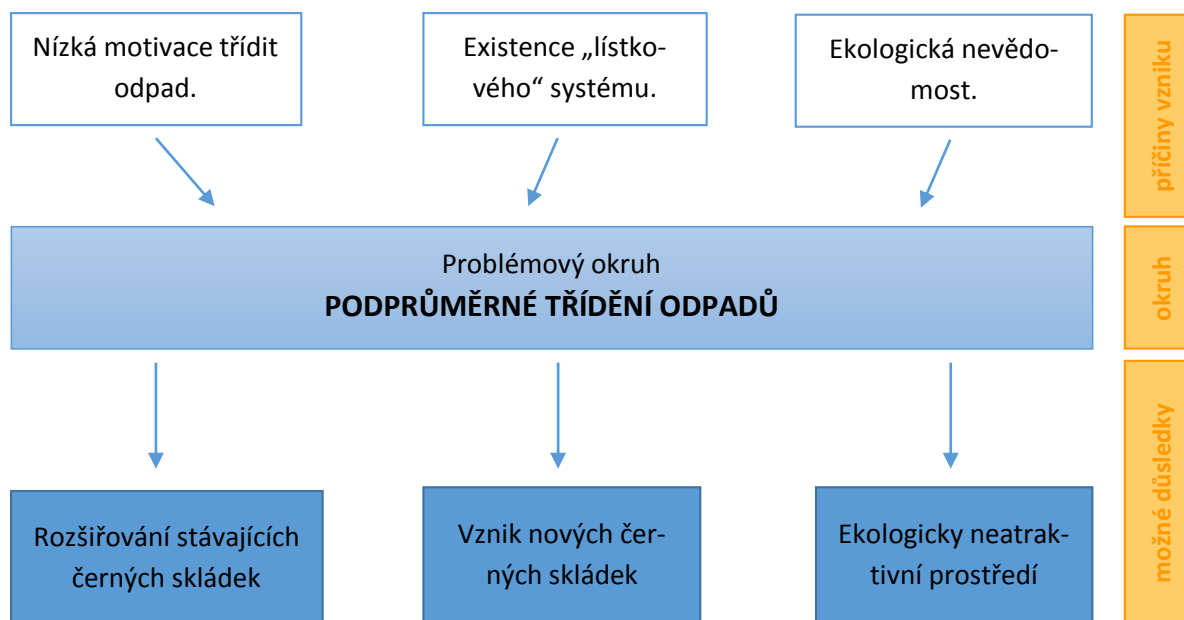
Nízká motivace třídit odpad.

Existence „lístkového“ systému.

Ekologická nevědomost.

příčiny vzniku

Problémový okruh
**PODPRŮMĚRNÉ TŘÍDĚNÍ ODPADŮ**

okruh

Rozšiřování stávajících černých skládek

Vznik nových černých skládek

Ekologicky neatraktivní prostředí

možné důsledky